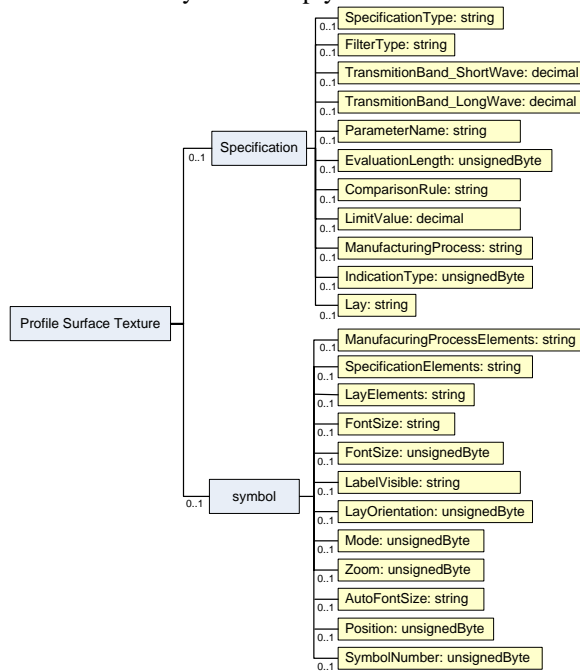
Profile Surface Texture

0..1 Specification

0..1 SpecificationType: string
0..1 FilterType: string
0..1 TransmitionBand_ShortWave: decimal
0..1 TransmitionBand_LongWave: decimal
0..1 ParameterName: string
0..1 EvaluationLength: unsignedByte
0..1 ComparisonRule: string
0..1 LimitValue: decimal
0..1 ManufacturingProcess: string
0..1 IndicationType: unsignedByte
0..1 Lay: string

0..1 symbol

0..1 ManufacuringProcessElements: string
0..1 SpecificationElements: string
0..1 LayElements: string
0..1 FontSize: string
0..1 FontSize: unsignedByte
0..1 LabelVisible: string
0..1 LayOrientation: unsignedByte
0..1 Mode: unsignedByte
0..1 Zoom: unsignedByte
0..1 AutoFontSize: string
0..1 Position: unsignedByte
0..1 SymbolNumber: unsignedByte